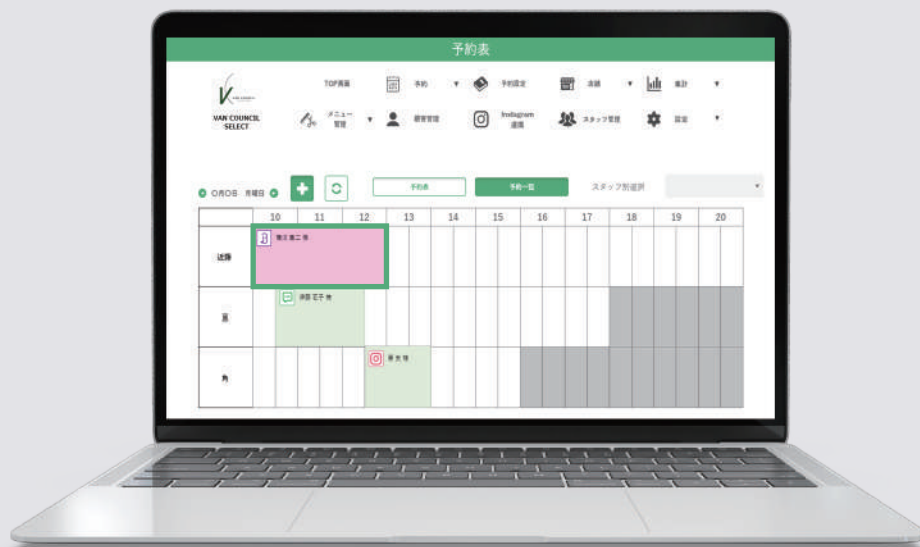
予約表

VAN COUNCIL SELECT

TOP画面
予約
予約設定
店舗
集計
メニュー管理
顧客管理
Instagram連携
スタッフ管理
設定

○月○日 月曜日

予約表
予約一覧
スタッフ別選択

| | 10 | 11 | 12 | 13 | 14 | 15 | 16 | 17 | 18 | 19 | 20 |
|---|---|---|---|---|---|---|---|---|---|---|---|
| 近藤 | 青木 進二 様 | | | | | | | | | | |
| 原 | | 伊藤 花子 様 | | | | | | | | | |
| 角 | | | 夏 実 様 | | | | | | | | |